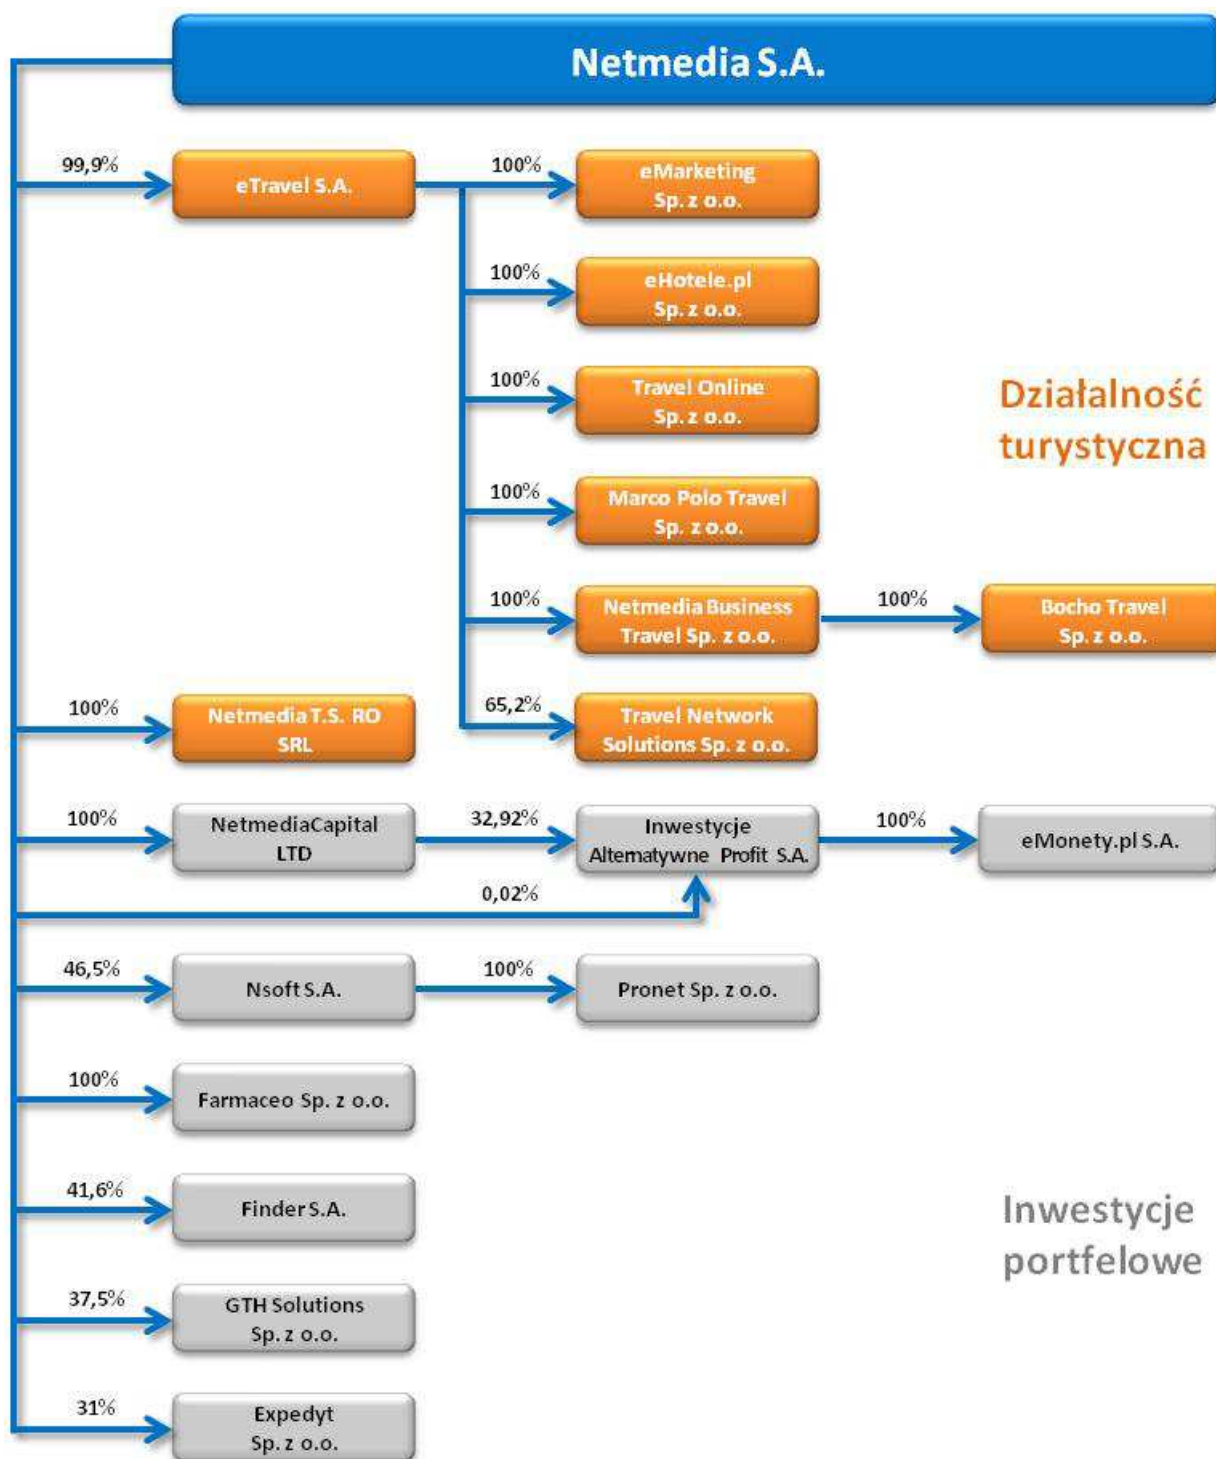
Netmedia S.A.

99,9%
eTravel S.A.

100%
eMarketing Sp. z o.o.

100%
eHotele.pl Sp. z o.o.

100%
Travel Online Sp. z o.o.

100%
Marco Polo Travel Sp. z o.o.

100%
Netmedia Business Travel Sp. z o.o.

100%
Bocho Travel Sp. z o.o.

Działalność turystyczna

100%
Netmedia T.S. RO SRL

65,2%
Travel Network Solutions Sp. z o.o.

100%
NetmediaCapital LTD

32,92%
Inwestycje Altematywne Profit S.A.

100%
eMonety.pl S.A.

0,02%

46,5%
Nsoft S.A.

100%
Pronet Sp. z o.o.

100%
Farmaceo Sp. z o.o.

41,6%
Finder S.A.

Inwestycje portfelowe

37,5%
GTH Solutions Sp. z o.o.

31%
Expedyt Sp. z o.o.